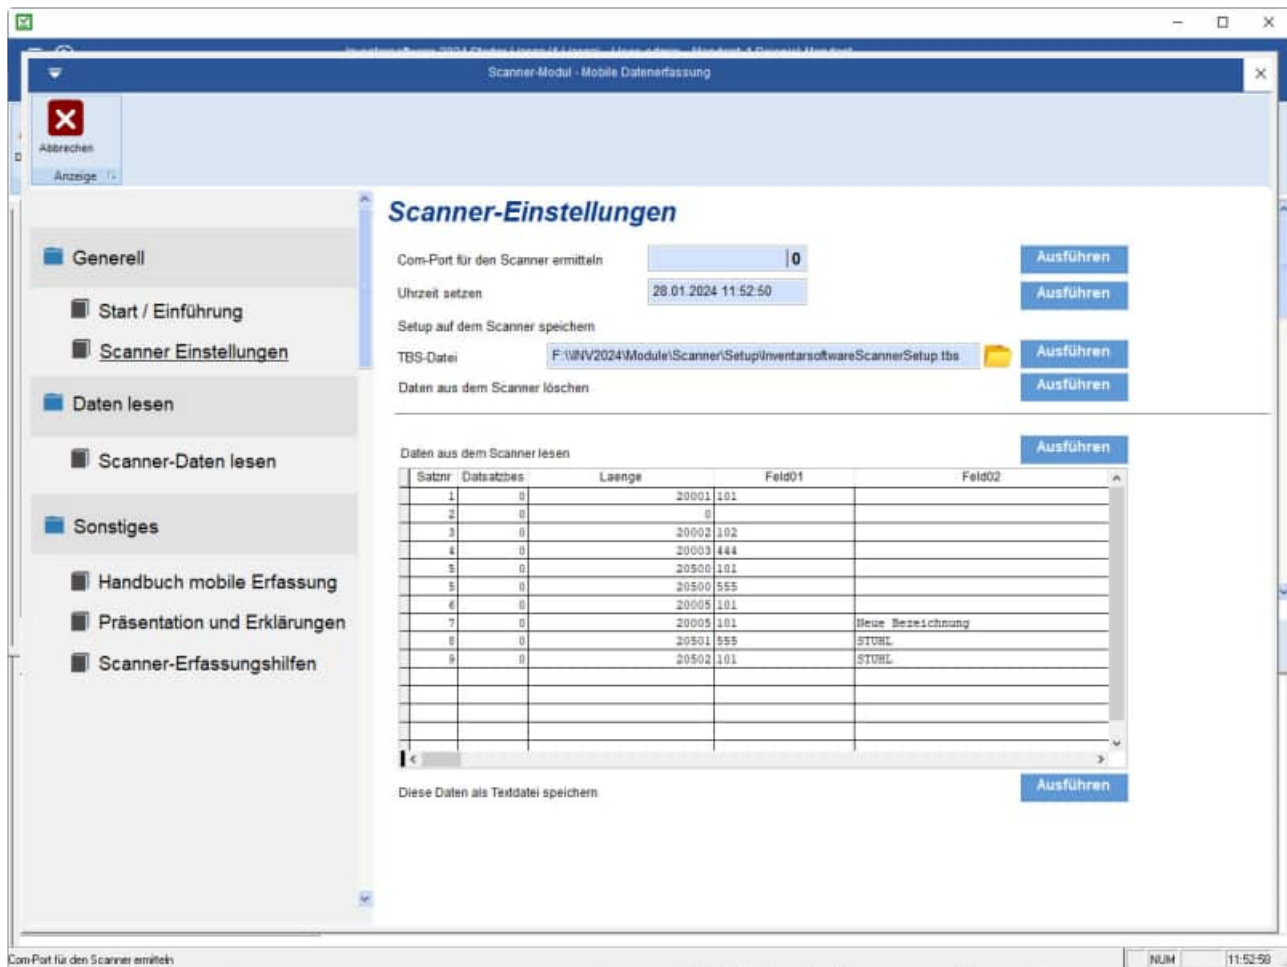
Scanner-Modul - Mobile Datenerfassung

Abbrechen

Anzeige

Generell

Start / Einführung

Scanner Einstellungen

Daten lesen

Scanner-Daten lesen

Sonstiges

Handbuch mobile Erfassung

Präsentation und Erklärungen

Scanner-Erfassungshilfen

Scanner-Einstellungen

Com-Port für den Scanner ermitteln | 0 | Ausführen

Uhrzeit setzen | 28.01.2024 11:52:50 | Ausführen

Setup auf dem Scanner speichern

TBS-Datei | F:\\INV2024\Module\Scanner\Setup\InventarsoftwareScannerSetup.tbs | Ausführen

Daten aus dem Scanner löschen | Ausführen

Daten aus dem Scanner lesen | Ausführen

| Satznr | Datsatzbes | Laenge | Feld01 | Feld02 |
|---|---|---|---|---|
| 1 | 0 | 20001 | 101 | |
| 2 | 0 | 0 | | |
| 3 | 0 | 20002 | 102 | |
| 4 | 0 | 20003 | 444 | |
| 5 | 0 | 20500 | 101 | |
| 5 | 0 | 20500 | 555 | |
| 6 | 0 | 20005 | 101 | |
| 7 | 0 | 20005 | 101 | Neue Bezeichnung |
| 8 | 0 | 20501 | 555 | STUHL |
| 9 | 0 | 20502 | 101 | STUHL |

Diese Daten als Textdatei speichern | Ausführen

Com-Port für den Scanner ermitteln

NUM

11:52:50